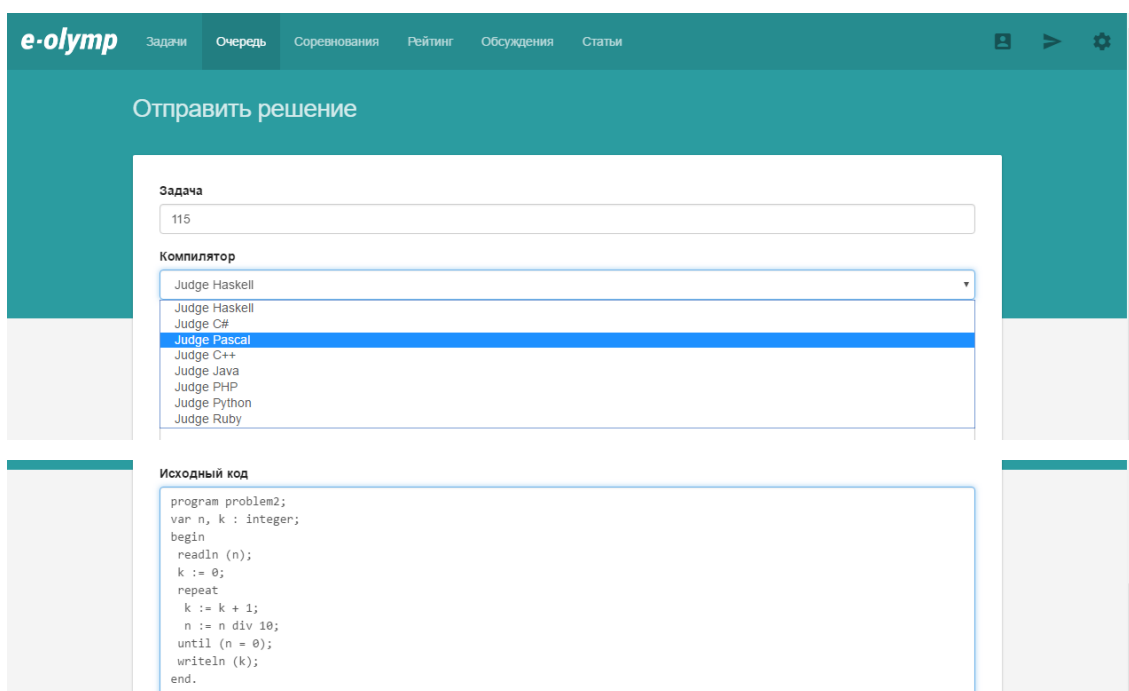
e-olymp

Задачи Очередь Соревнования Рейтинг Обсуждения Статьи

Отправить решение

Задача

115

Компилятор

Judge Haskell

Judge Haskell
Judge C#
Judge Pascal
Judge C++
Judge Java
Judge PHP
Judge Python
Judge Ruby

Исходный код

program problem2;
var n, k : integer;
begin
 readln (n);
 k := 0;
 repeat
  k := k + 1;
  n := n div 10;
 until (n = 0);
 writeln (k);
end.